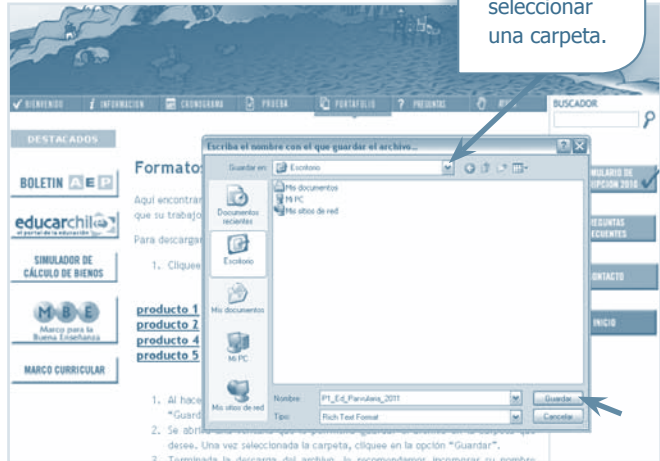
seleccionar una carpeta.

✓ BIENVENIDO
INFORMACION
CRONOGRAMA
PRUEBA
PORTAFOLIO
? PREGUNTAS
BUSCADOR

DESTACADOS

BOLETIN AEP

educarchile
el portal de la educación

SIMULADOR DE CÁLCULO DE BIENOS

MBE
Marco para la Buena Enseñanza

MARCO CURRICULAR

Formato

Aquí encontrar
que su trabajo

Para descargar

1. Cliquee

producto 1
producto 2
producto 4
producto 5

1. Al hace
"Guard
2. Se abrir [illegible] desee. Una vez seleccionada la carpeta, cliquee en la opción "Guardar".
3. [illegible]

Escriba el nombre con el que guardar el archivo...
? X
Guardar en: Escritorio
Mis documentos
Mi PC
Mis sitios de red
Documentos recientes
Escritorio
Mis documentos
Mi PC
Mis sitios de red
Nombre: P1_Ed_Parvularia_2011
Tipo: Rich Text Format
Guardar
Cancelar

ULARIO DE
IPCION 2010
REGUNTAS
ECUENTES
ONTACTO
INICIO